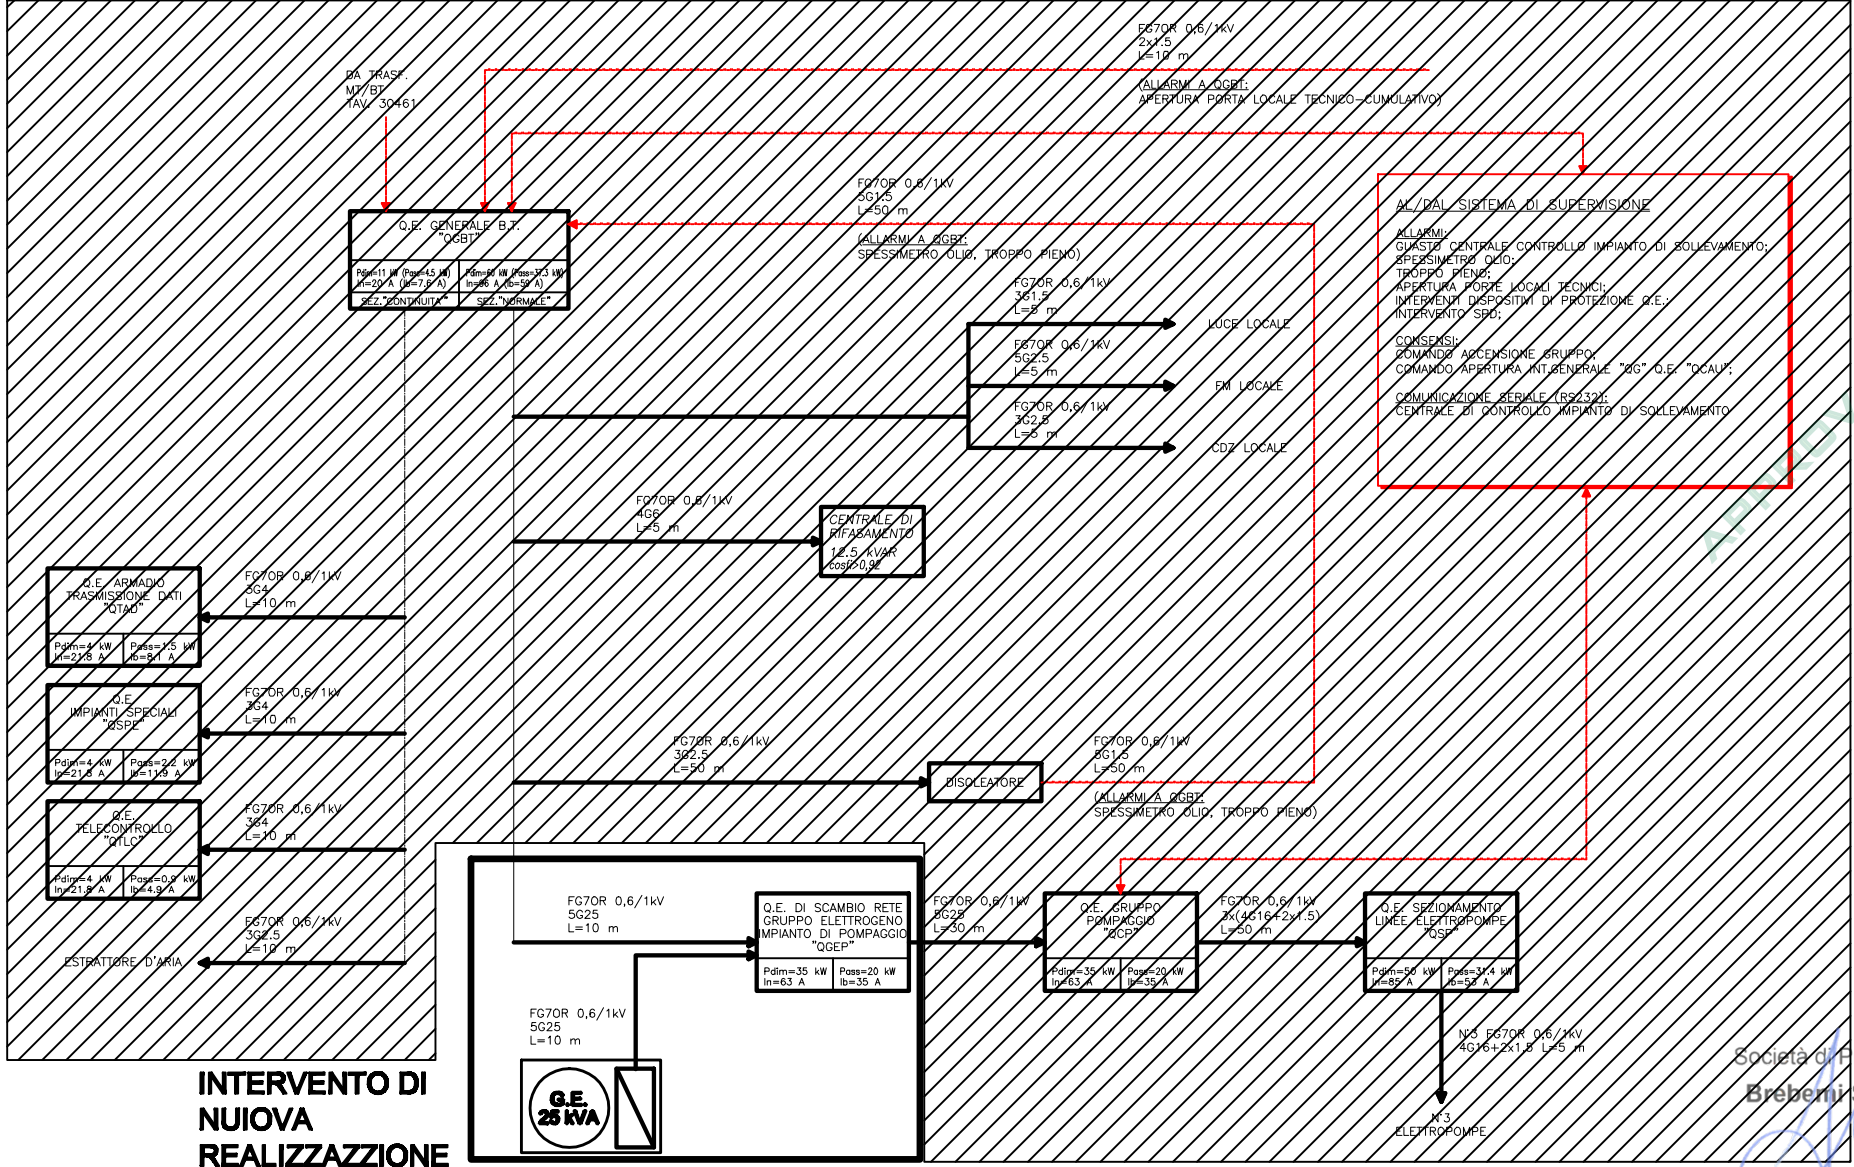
FG7OR 0,6/1kV
2x1,5
L=10 m

(ALLARMI A QGBT:
APERTURA PORTA LOCALE TECNICO-CUMULATIVO)

DA TRASF.
MT/BT
TAV. 30461

FG7OR 0,6/1kV
5G1,5
L=50 m

(ALLARMI A QGBT:
SPESSIMETRO OLIO, TROPPO PIENO)

Q.E. GENERALE B.T.
"QGBT"

| Pdim=11 kW (Pass=4,5 kW) In=20 A (Ib=7,6 A) | Pdim=60 kW (Pass=37,3 kW) In=96 A (Ib=59 A) |
|---|---|
| SEZ."CONTINUITA'" | SEZ."NORMALE" |

AL/DAL SISTEMA DI SUPERVISIONE

ALLARMI:
GUASTO CENTRALE CONTROLLO IMPIANTO DI SOLLEVAMENTO;
SPESSIMETRO OLIO;
TROPPO PIENO;
APERTURA PORTE LOCALI TECNICI;
INTERVENTI DISPOSITIVI DI PROTEZIONE Q.E.;
INTERVENTO SPD;

CONSENSI:
COMANDO ACCENSIONE GRUPPO;
COMANDO APERTURA INT.GENERALE "QG" Q.E. "QCAU";

COMUNICAZIONE SERIALE (RS232):
CENTRALE DI CONTROLLO IMPIANTO DI SOLLEVAMENTO

FG7OR 0,6/1kV
3G1,5
L=5 m
LUCE LOCALE

FG7OR 0,6/1kV
5G2,5
L=5 m
FM LOCALE

FG7OR 0,6/1kV
3G2,5
L=5 m
CDZ LOCALE

FG7OR 0,6/1kV
4G6
L=5 m

CENTRALE DI RIFASAMENTO
12,5 kVAR
cosfi>0,92

Q.E. ARMADIO TRASMISSIONE DATI "QTAD"
Pdim=4 kW In=21,8 A | Pass=1,5 kW Ib=8,1 A

FG7OR 0,6/1kV
3G4
L=10 m

Q.E. IMPIANTI SPECIALI "QSPE"
Pdim=4 kW In=21,8 A | Pass=2,2 kW Ib=11,9 A

FG7OR 0,6/1kV
3G4
L=10 m

Q.E. TELECONTROLLO "QTLC"
Pdim=4 kW In=21,8 A | Pass=0,9 kW Ib=4,9 A

FG7OR 0,6/1kV
3G4
L=10 m

FG7OR 0,6/1kV
3G2,5
L=10 m
ESTRATTORE D'ARIA

FG7OR 0,6/1kV
3G2,5
L=50 m
DISOLEATORE

FG7OR 0,6/1kV
5G1,5
L=50 m
(ALLARMI A QGBT:
SPESSIMETRO OLIO, TROPPO PIENO)

FG7OR 0,6/1kV
5G25
L=10 m

Q.E. DI SCAMBIO RETE GRUPPO ELETTROGENO IMPIANTO DI POMPAGGIO "QGEP"
Pdim=35 kW In=63 A | Pass=20 kW Ib=35 A

FG7OR 0,6/1kV
5G25
L=10 m

G.E.
25 kVA

FG7OR 0,6/1kV
5G25
L=30 m

Q.E. GRUPPO POMPAGGIO "QCP"
Pdim=35 kW In=63 A | Pass=20 kW Ib=35 A

FG7OR 0,6/1kV
3x(4G16+2x1,5)
L=50 m

Q.E. SEZIONAMENTO LINEE ELETTROPOMPE "QSP"
Pdim=50 kW In=85 A | Pass=31,4 kW Ib=53 A

N°3 FG7OR 0,6/1kV
4G16+2x1,5 L=5 m

N°3
ELETTROPOMPE

INTERVENTO DI NUIOVA REALIZZAZZIONE

Società di P
Brebemi